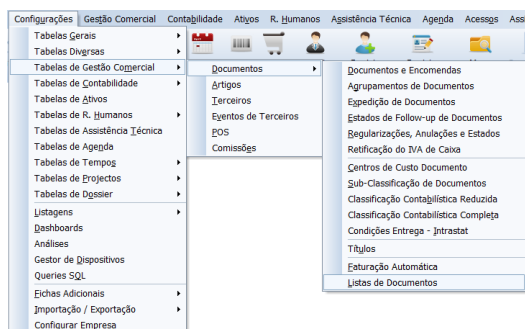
Configurações Gestão Comercial Contabilidade Ativos R. Humanos Assistência Técnica Agenda Acessos Aju

Tabelas Gerais
Tabelas Diversas
Tabelas de Gestão Comercial
Tabelas de Contabilidade
Tabelas de Ativos
Tabelas de R. Humanos
Tabelas de Assistência Técnica
Tabelas de Agenda
Tabelas de Tempos
Tabelas de Projectos
Tabelas de Dossier
Listagens
Dashboards
Análises
Gestor de Dispositivos
Queries SQL
Fichas Adicionais
Importação / Exportação
Configurar Empresa

Documentos
Artigos
Terceiros
Eventos de Terceiros
POS
Comissões

Documentos e Encomendas
Agrupamentos de Documentos
Expedição de Documentos
Estados de Follow-up de Documentos
Regularizações, Anulações e Estados
Retificação do IVA de Caixa
Centros de Custo Documento
Sub-Classificação de Documentos
Classificação Contabilística Reduzida
Classificação Contabilística Completa
Condições Entrega - Intrastat
Títulos
Faturação Automática
Listas de Documentos